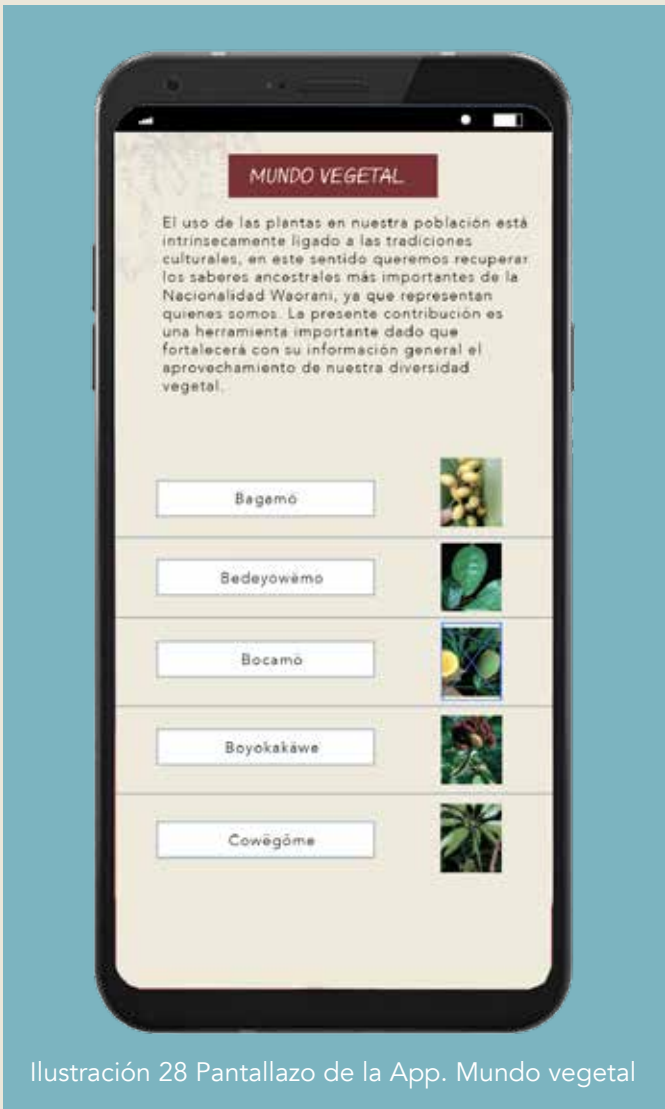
MUNDO VEGETAL

El uso de las plantas en nuestra población está intrínsecamente ligado a las tradiciones culturales, en este sentido queremos recuperar los saberes ancestrales más importantes de la Nacionalidad Waorani, ya que representan quienes somos. La presente contribución es una herramienta importante dado que fortalecerá con su información general el aprovechamiento de nuestra diversidad vegetal.

Bagamö

Bedeyowëmo

Bocamö

Boyokakäwe

Cowëgöme

Ilustración 28 Pantallazo de la App. Mundo vegetal